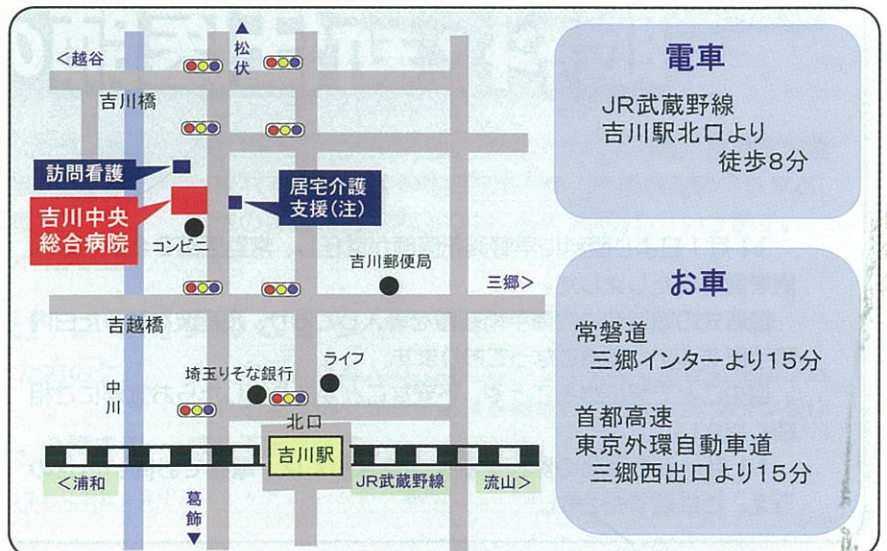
<越谷

▲
松
伏

吉川橋

訪問看護

吉川中央
総合病院

コンビニ

居宅介護
支援(注)

吉川郵便局

三郷>

吉越橋

中
川

埼玉りそな銀行

ライフ

北口

吉川駅

<浦和

JR武蔵野線

流山>

葛
飾
▼

電車

JR武蔵野線
吉川駅北口より
徒歩8分

お車

常磐道
三郷インターより15分

首都高速
東京外環自動車道
三郷西出口より15分